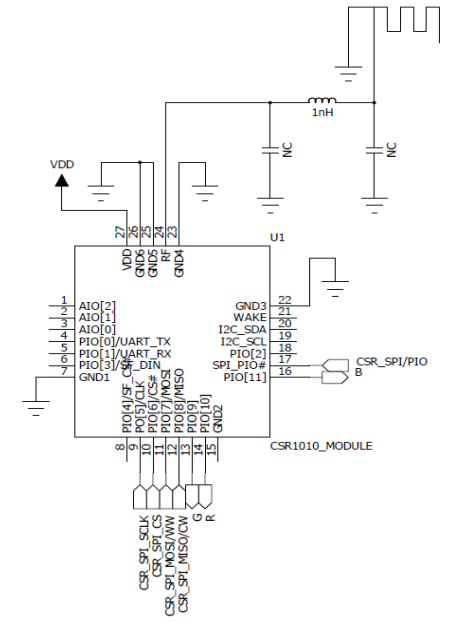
1nH
NC
NC
VDD
27 26 25 24 23
VDD GND6 GND5 RF GND4
U1
1 AIO[2]
2 AIO[1]
3 AIO[0]
4 PIO[0]/UART_TX
5 PIO[1]/UART_RX
6 PIO[3]/SF_DIN
7 GND1
GND3 22
WAKE 21
I2C_SDA 20
I2C_SCL 19
PIO[2] 18
SPI_PIO# 17
PIO[11] 16
CSR_SPI/PIO
B
PIO[4]/SF_CLK
PIO[5]/CLK
PIO[6]/CS#
PIO[7]/MOSI
PIO[8]/MISO
PIO[9]
PIO[10]
GND2
8 9 10 11 12 13 14 15
CSR1010_MODULE
CSR_SPI_SCLK
CSR_SPI_CS
CSR_SPI_MOSI/WW
CSR_SPI_MISO/CW
G
R